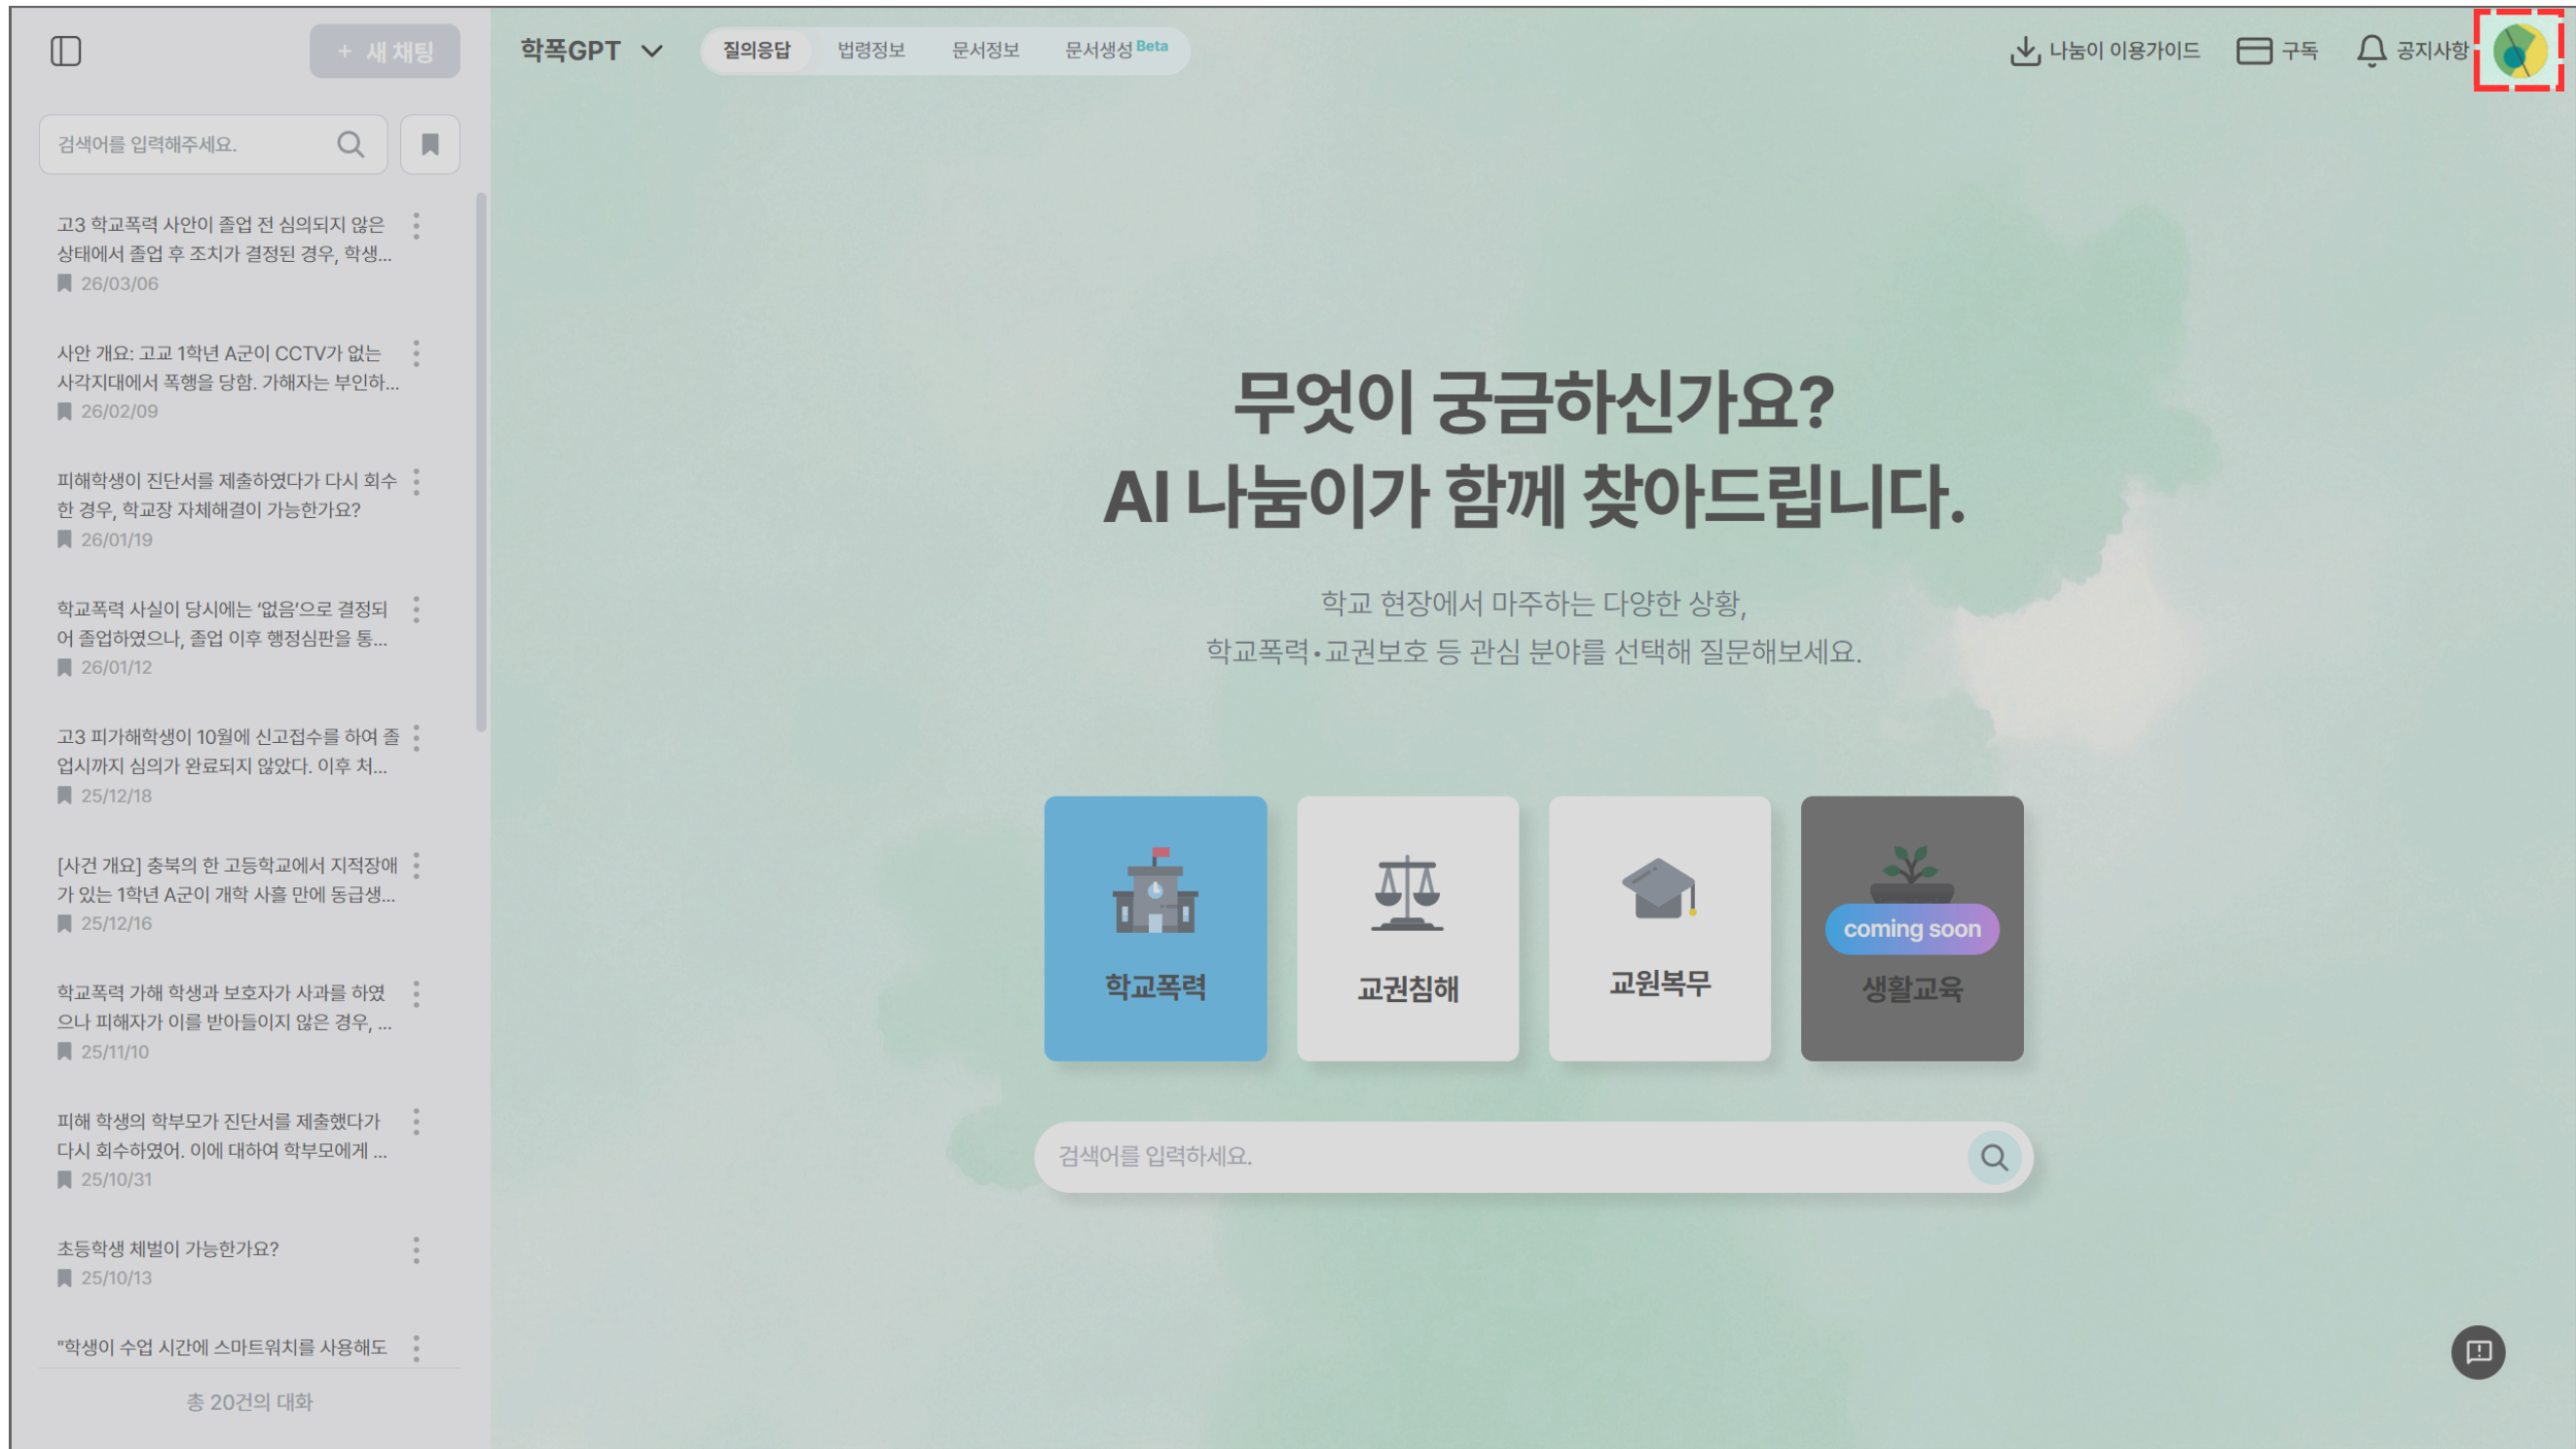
+ 새 채팅

검색어를 입력해주세요.

고3 학교폭력 사안이 졸업 전 심의되지 않은 상태에서 졸업 후 조치가 결정된 경우, 학생...
26/03/06

사안 개요: 고교 1학년 A군이 CCTV가 없는 사각지대에서 폭행을 당함. 가해자는 부인하...
26/02/09

피해학생이 진단서를 제출하였다가 다시 회수한 경우, 학교장 자체해결이 가능한가요?
26/01/19

학교폭력 사실이 당시에는 '없음'으로 결정되어 졸업하였으나, 졸업 이후 행정심판을 통...
26/01/12

고3 피가해학생이 10월에 신고접수를 하여 졸업시까지 심의가 완료되지 않았다. 이후 처...
25/12/18

[사건 개요] 충북의 한 고등학교에서 지적장애가 있는 1학년 A군이 개학 사흘 만에 동급생...
25/12/16

학교폭력 가해 학생과 보호자가 사과를 하였으나 피해자가 이를 받아들이지 않은 경우, ...
25/11/10

피해 학생의 학부모가 진단서를 제출했다가 다시 회수하였어. 이에 대하여 학부모에게 ...
25/10/31

초등학생 체벌이 가능한가요?
25/10/13

"학생이 수업 시간에 스마트워치를 사용해도

총 20건의 대화

학폭GPT

질의응답 법령정보 문서정보 문서생성 Beta

나눔이 이용가이드 구독 공지사항

무엇이 궁금하신가요?
AI 나눔이가 함께 찾아드립니다.

학교 현장에서 마주하는 다양한 상황,
학교폭력•교권보호 등 관심 분야를 선택해 질문해보세요.

학교폭력

교권침해

교원복무

coming soon
생활교육

검색어를 입력하세요.